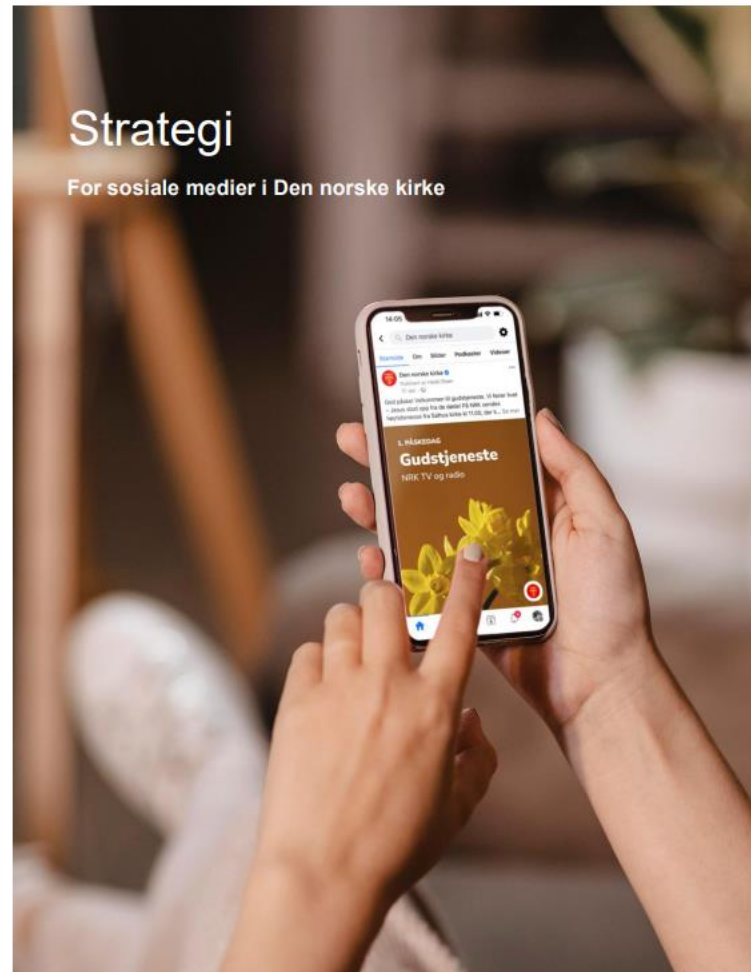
Strategi

For sosiale medier i Den norske kirke

14:05

Den norske kirke

Startside Om Bilder Podkaster Videoer

Den norske kirke

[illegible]

God påske! Velkommen til gudstjeneste. Vi feirer hvet – Jesus stod opp fra de døde! På NRK sendes høytidsmesse fra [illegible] kirke kl 11.00, der k... Se mer

1. PÅSKEDAG

Gudstjeneste

NRK TV og radio